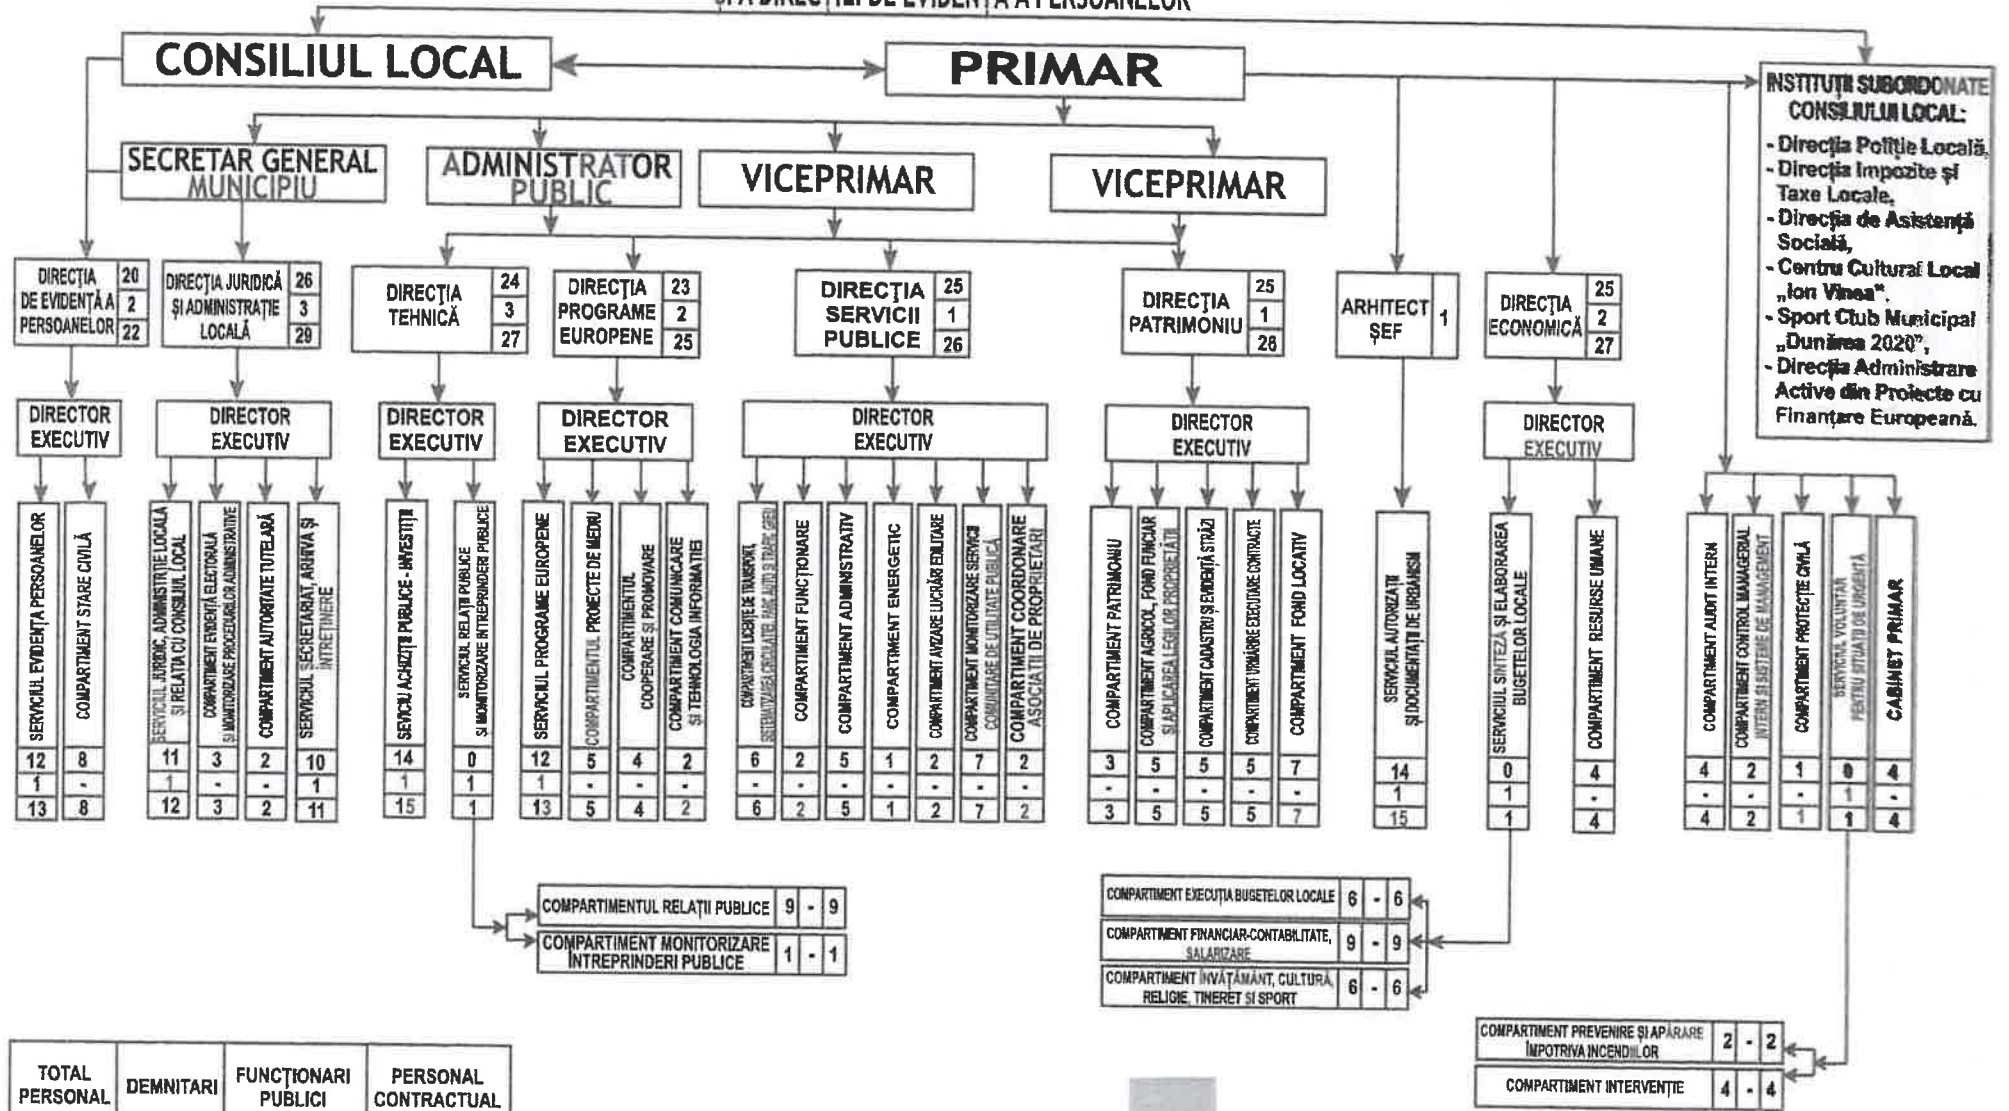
ŞI A DIRECŢIEI DE EVIDENŢĂ A PERSOANELOR

CONSILIUL LOCAL

PRIMAR

INSTITUŢII SUBORDONATE CONSILIULUI LOCAL:
- Direcţia Poliţie Locală,
- Direcţia Impozite şi Taxe Locale,
- Direcţia de Asistenţă Socială,
- Centru Cultural Local „Ion Vinea",
- Sport Club Municipal „Dunărea 2020",
- Direcţia Administrare Active din Proiecte cu Finanţare Europeană.

SECRETAR GENERAL MUNICIPIU

ADMINISTRATOR PUBLIC

VICEPRIMAR

VICEPRIMAR

| DIRECŢIA DE EVIDENŢĂ A PERSOANELOR | 20 / 2 / 22 |
|---|---|

| DIRECŢIA JURIDICĂ ŞI ADMINISTRAŢIE LOCALĂ | 26 / 3 / 29 |
|---|---|

| DIRECŢIA TEHNICĂ | 24 / 3 / 27 |
|---|---|

| DIRECŢIA PROGRAME EUROPENE | 23 / 2 / 25 |
|---|---|

| DIRECŢIA SERVICII PUBLICE | 25 / 1 / 26 |
|---|---|

| DIRECŢIA PATRIMONIU | 25 / 1 / 26 |
|---|---|

| ARHITECT ŞEF | 1 |
|---|---|

| DIRECŢIA ECONOMICĂ | 25 / 2 / 27 |
|---|---|

DIRECTOR EXECUTIV

DIRECTOR EXECUTIV

DIRECTOR EXECUTIV

DIRECTOR EXECUTIV

DIRECTOR EXECUTIV

DIRECTOR EXECUTIV

DIRECTOR EXECUTIV

| Structură | | | |
|---|---|---|---|
| SERVICIUL EVIDENŢA PERSOANELOR | 12 | 1 | 13 |
| COMPARTIMENT STARE CIVILĂ | 8 | - | 8 |
| SERVICIUL JURIDIC, ADMINISTRAŢIE LOCALĂ ŞI RELAŢIA CU CONSILIUL LOCAL | 11 | 1 | 12 |
| COMPARTIMENT EVIDENŢĂ ELECTORALĂ ŞI MONITORIZARE PROCEDURILOR ADMINISTRATIVE | 3 | - | 3 |
| COMPARTIMENT AUTORITATE TUTELARĂ | 2 | - | 2 |
| SERVICIUL SECRETARIAT, ARHIVA ŞI ÎNTREŢINERE | 10 | 1 | 11 |
| SERVICIU ACHIZIŢII PUBLICE - INVESTIŢII | 14 | 1 | 15 |
| SERVICIUL RELAŢII PUBLICE ŞI MONITORIZARE ÎNTREPRINDERI PUBLICE | 0 | 1 | 1 |
| SERVICIUL PROGRAME EUROPENE | 12 | 1 | 13 |
| COMPARTIMENTUL PROIECTE DE MEDIU | 5 | - | 5 |
| COMPARTIMENTUL COOPERARE ŞI PROMOVARE | 4 | - | 4 |
| COMPARTIMENT COMUNICARE ŞI TEHNOLOGIA INFORMAŢIEI | 2 | - | 2 |
| COMPARTIMENT LICENŢE DE TRANSPORT, SISTEMATIZAREA CIRCULAŢIEI, PARC AUTO ŞI TRANSP. GREU | 6 | - | 6 |
| COMPARTIMENT FUNCŢIONARE | 2 | - | 2 |
| COMPARTIMENT ADMINISTRATIV | 5 | - | 5 |
| COMPARTIMENT ENERGETIC | 1 | - | 1 |
| COMPARTIMENT AVIZARE LUCRĂRI EDILITARE | 2 | - | 2 |
| COMPARTIMENT MONITORIZARE SERVICII COMUNITARE DE UTILITATE PUBLICĂ | 7 | - | 7 |
| COMPARTIMENT COORDONARE ASOCIAŢII DE PROPRIETARI | 2 | - | 2 |
| COMPARTIMENT PATRIMONIU | 3 | - | 3 |
| COMPARTIMENT AGRICOL, FOND FUNCIAR ŞI APLICAREA LEGILOR PROPRIETĂŢII | 5 | - | 5 |
| COMPARTIMENT CADASTRU ŞI EVIDENŢĂ STRĂZI | 5 | - | 5 |
| COMPARTIMENT URMĂRIRE EXECUTARE CONTRACTE | 5 | - | 5 |
| COMPARTIMENT FOND LOCATIV | 7 | - | 7 |
| SERVICIUL AUTORIZAŢII ŞI DOCUMENTAŢII DE URBANISM | 14 | 1 | 15 |
| SERVICIUL SINTEZA ŞI ELABORAREA BUGETELOR LOCALE | 0 | 1 | 1 |
| COMPARTIMENT RESURSE UMANE | 4 | - | 4 |
| COMPARTIMENT AUDIT INTERN | 4 | - | 4 |
| COMPARTIMENT CONTROL MANAGERIAL INTERN ŞI SISTEME DE MANAGEMENT | 2 | - | 2 |
| COMPARTIMENT PROTECŢIE CIVILĂ | 1 | - | 1 |
| SERVICIUL VOLUNTAR PENTRU SITUAŢII DE URGENŢĂ | 0 | 1 | 1 |
| CABINET PRIMAR | 4 | - | 4 |

| | | | |
|---|---|---|---|
| COMPARTIMENTUL RELAŢII PUBLICE | 9 | - | 9 |
| COMPARTIMENT MONITORIZARE ÎNTREPRINDERI PUBLICE | 1 | - | 1 |
| COMPARTIMENT EXECUŢIA BUGETELOR LOCALE | 6 | - | 6 |
| COMPARTIMENT FINANCIAR-CONTABILITATE, SALARIZARE | 9 | - | 9 |
| COMPARTIMENT ÎNVĂŢĂMÂNT, CULTURĂ, RELIGIE, TINERET ŞI SPORT | 6 | - | 6 |
| COMPARTIMENT PREVENIRE ŞI APĂRARE ÎMPOTRIVA INCENDIILOR | 2 | - | 2 |
| COMPARTIMENT INTERVENŢIE | 4 | - | 4 |

| TOTAL PERSONAL | DEMNITARI | FUNCŢIONARI PUBLICI | PERSONAL CONTRACTUAL |
|---|---|---|---|